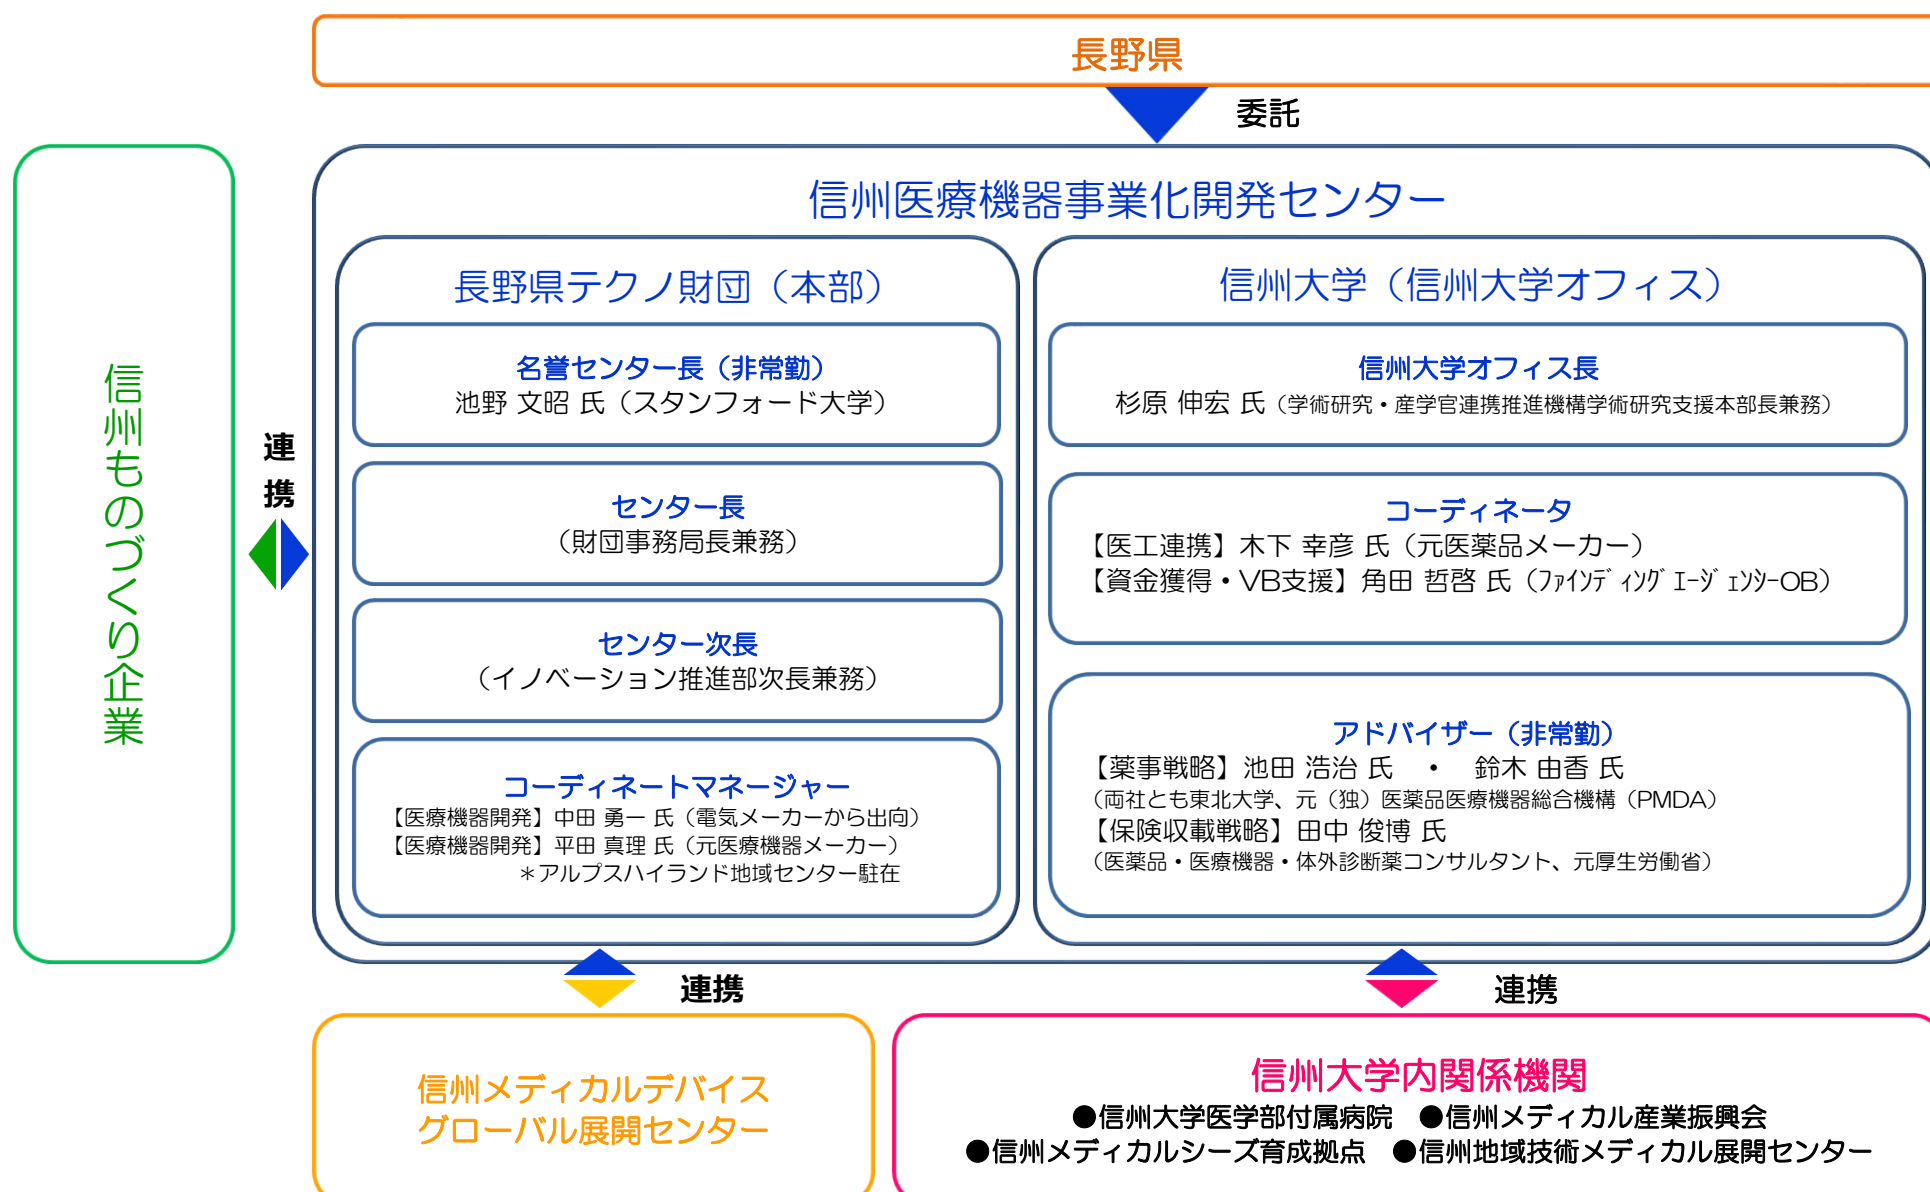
長野県

委託

信州ものづくり企業

連携

信州医療機器事業化開発センター

長野県テクノ財団（本部）

名誉センター長（非常勤）
池野 文昭 氏（スタンフォード大学）

センター長
（財団事務局長兼務）

センター次長
（イノベーション推進部次長兼務）

コーディネートマネージャー
【医療機器開発】中田 勇一 氏（電気メーカーから出向）
【医療機器開発】平田 真理 氏（元医療機器メーカー）
＊アルプスハイランド地域センター駐在

信州大学（信州大学オフィス）

信州大学オフィス長
杉原 伸宏 氏（学術研究・産学官連携推進機構学術研究支援本部長兼務）

コーディネータ
【医工連携】木下 幸彦 氏（元医薬品メーカー）
【資金獲得・VB支援】角田 哲啓 氏（ﾌｧｲﾝﾃﾞｨﾝｸﾞｴｰｼﾞｪﾝｼｰOB）

アドバイザー（非常勤）
【薬事戦略】池田 浩治 氏 ・ 鈴木 由香 氏
（両社とも東北大学、元（独）医薬品医療機器総合機構（PMDA）
【保険収載戦略】田中 俊博 氏
（医薬品・医療機器・体外診断薬コンサルタント、元厚生労働省）

連携

連携

信州メディカルデバイス
グローバル展開センター

信州大学内関係機関
●信州大学医学部付属病院 ●信州メディカル産業振興会
●信州メディカルシーズ育成拠点 ●信州地域技術メディカル展開センター